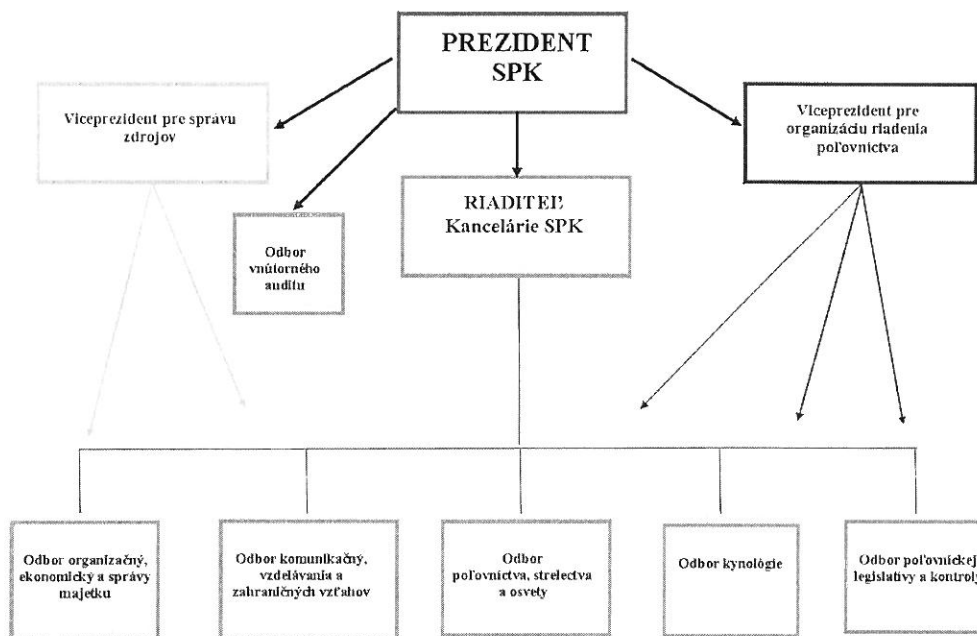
PREZIDENT SPK

Viceprezident pre správu zdrojov

Odbor vnútorného auditu

RIADITEĽ Kancelárie SPK

Viceprezident pre organizáciu riadenia poľovníctva

Odbor organizačný, ekonomický a správy majetku

Odbor komunikačný, vzdelávania a zahraničných vzťahov

Odbor poľovníctva, strelectva a osvety

Odbor kynológie

Odbor poľovníckej legislatívy a kontroly